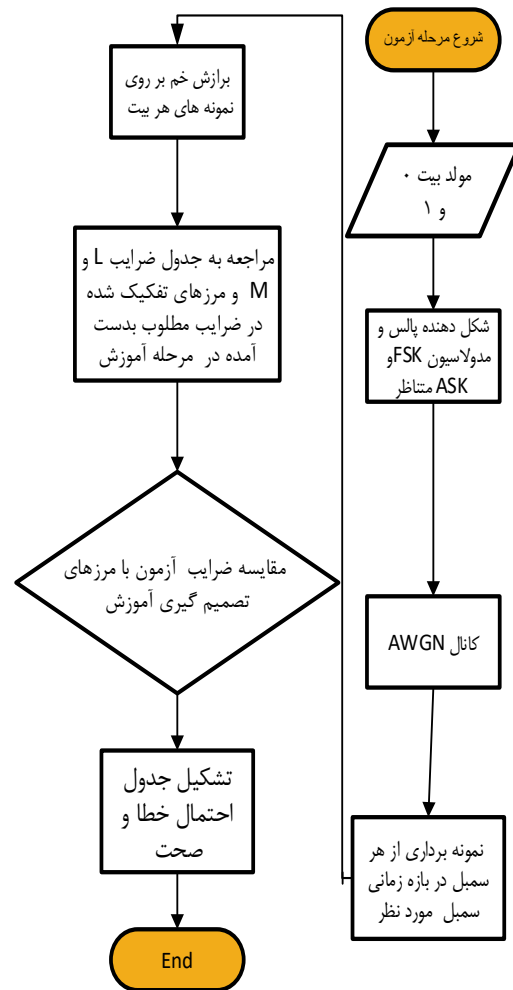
شروع مرحله آزمون

مولد بیت ۰ و ۱

شکل دهنده پالس و مدولاسیون FSK و ASK متناظر

کانال AWGN

نمونه برداری از هر سمبل در بازه زمانی سمبل مورد نظر

برازش خم بر روی نمونه های هر بیت

مراجعه به جدول ضرایب L و M و مرزهای تفکیک شده در ضرایب مطلوب بدست آمده در مرحله آموزش

مقایسه ضرایب آزمون با مرزهای تصمیم گیری آموزش

تشکیل جدول احتمال خطا و صحت

End